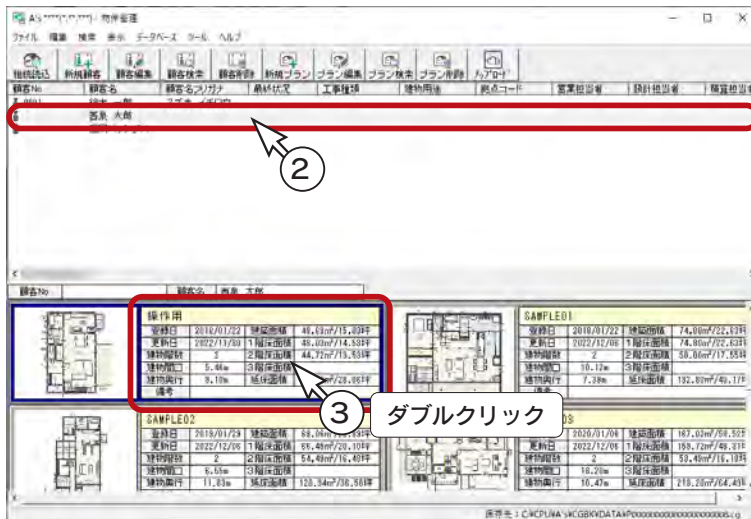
A's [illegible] - 物件管理

ファイル 編集 検索 表示 データベース ツール ヘルプ

拍領読込 新規顧客 顧客編集 顧客検索 顧客削除 新規プラン プラン編集 プラン検索 プラン削除 アップロード

| 顧客No | 顧客名 | 顧客名フリガナ | 最終状況 | 工事種類 | 建物用途 | 郵便コード | 営業担当者 | 設計担当者 | 積算担当者 |
|---|---|---|---|---|---|---|---|---|---|
| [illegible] | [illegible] | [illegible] | | | | | | | |
| | 西条 太郎 | | | | | | | | |

2

顧客No 顧客名 西条 太郎

| 操作用 | | | |
|---|---|---|---|
| 登録日 | 2018/01/22 | 建築面積 | 49.63㎡/15.03坪 |
| 更新日 | 2022/11/30 | 1階床面積 | 48.03㎡/14.53坪 |
| 建物階数 | 2 | 2階床面積 | 44.72㎡/13.53坪 |
| 建物間口 | 5.46m | 3階床面積 | |
| 建物奥行 | 9.10m | 延床面積 | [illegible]㎡/28.06坪 |
| 備考 | | | |

| SAMPLE01 | | | |
|---|---|---|---|
| 登録日 | 2018/01/22 | 建築面積 | 74.80㎡/22.63坪 |
| 更新日 | 2022/12/06 | 1階床面積 | 74.80㎡/22.63坪 |
| 建物階数 | 2 | 2階床面積 | 58.00㎡/17.55坪 |
| 建物間口 | 10.12m | 3階床面積 | |
| 建物奥行 | 7.38m | 延床面積 | 132.80㎡/40.17坪 |

3 ダブルクリック

| SAMPLE02 | | | |
|---|---|---|---|
| 登録日 | 2018/01/29 | 建築面積 | 68.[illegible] |
| 更新日 | 2022/12/06 | 1階床面積 | 65.40㎡/20.10坪 |
| 建物階数 | 2 | 2階床面積 | 54.40㎡/16.48坪 |
| 建物間口 | 6.55m | 3階床面積 | |
| 建物奥行 | 11.83m | 延床面積 | 120.34㎡/36.50坪 |

| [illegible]03 | | | |
|---|---|---|---|
| 登録日 | 2020/01/06 | 建築面積 | 167.03㎡/50.52坪 |
| 更新日 | 2022/12/06 | 1階床面積 | 158.72㎡/48.31坪 |
| 建物階数 | 2 | 2階床面積 | 59.48㎡/18.10坪 |
| 建物間口 | 18.20m | 3階床面積 | |
| 建物奥行 | 10.47m | 延床面積 | 218.20㎡/64.41坪 |

保存先：C:¥CPUA's¥CGBX¥DATA¥P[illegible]